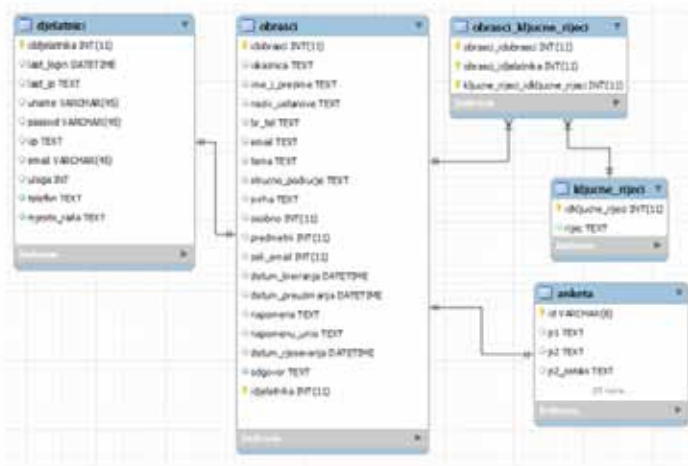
djelatnici
iddjelatnika INT(11)
last_login DATETIME
last_ip TEXT
uname VARCHAR(45)
passwd VARCHAR(45)
up TEXT
email VARCHAR(45)
uloga INT
telefon TEXT
mjesto_rada TEXT
Indexes

obrasci
idobrasci INT(11)
ukratko TEXT
ime_i_prezime TEXT
naziv_ustanove TEXT
br_tel TEXT
email TEXT
tema TEXT
strucno_podrucje TEXT
svrha TEXT
osobno INT(11)
predmetni INT(11)
pdf_email INT(11)
datum_kreiranja DATETIME
datum_preuzimanja DATETIME
napomena TEXT
napomena_unos TEXT
datum_rjesavanja DATETIME
odgovor TEXT
iddjelatnika INT(11)
Indexes

obrasci_kljucne_rijeci
obrasci_idobrasci INT(11)
obrasci_iddjelatnika INT(11)
kljucne_rijeci_idkljucne_rijeci INT(11)
Indexes

kljucne_rijeci
idkljucne_rijeci INT(11)
rijec TEXT
Indexes

anketa
id VARCHAR(8)
p1 TEXT
p2 TEXT
p2_zasto TEXT
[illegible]
Indexes